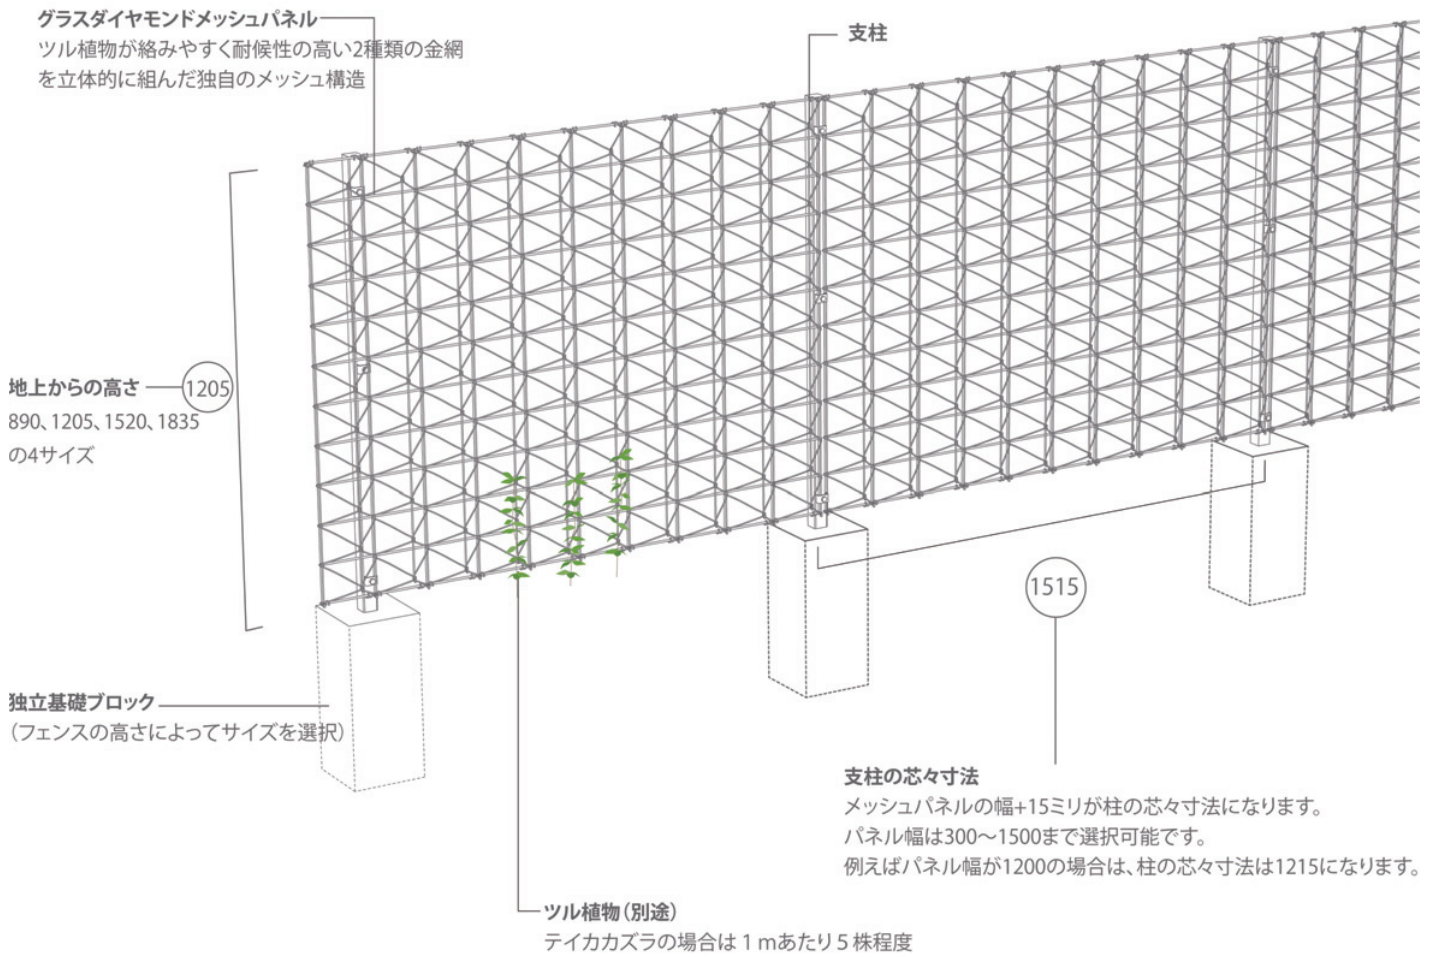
グラスダイヤモンドメッシュパネル
ツル植物が絡みやすく耐候性の高い2種類の金網を立体的に組んだ独自のメッシュ構造

支柱

地上からの高さ 1205
890、1205、1520、1835の4サイズ

独立基礎ブロック
（フェンスの高さによってサイズを選択）

1515

支柱の芯々寸法
メッシュパネルの幅+15ミリが柱の芯々寸法になります。
パネル幅は300〜1500まで選択可能です。
例えばパネル幅が1200の場合は、柱の芯々寸法は1215になります。

ツル植物（別途）
テイカカズラの場合は１ｍあたり５株程度